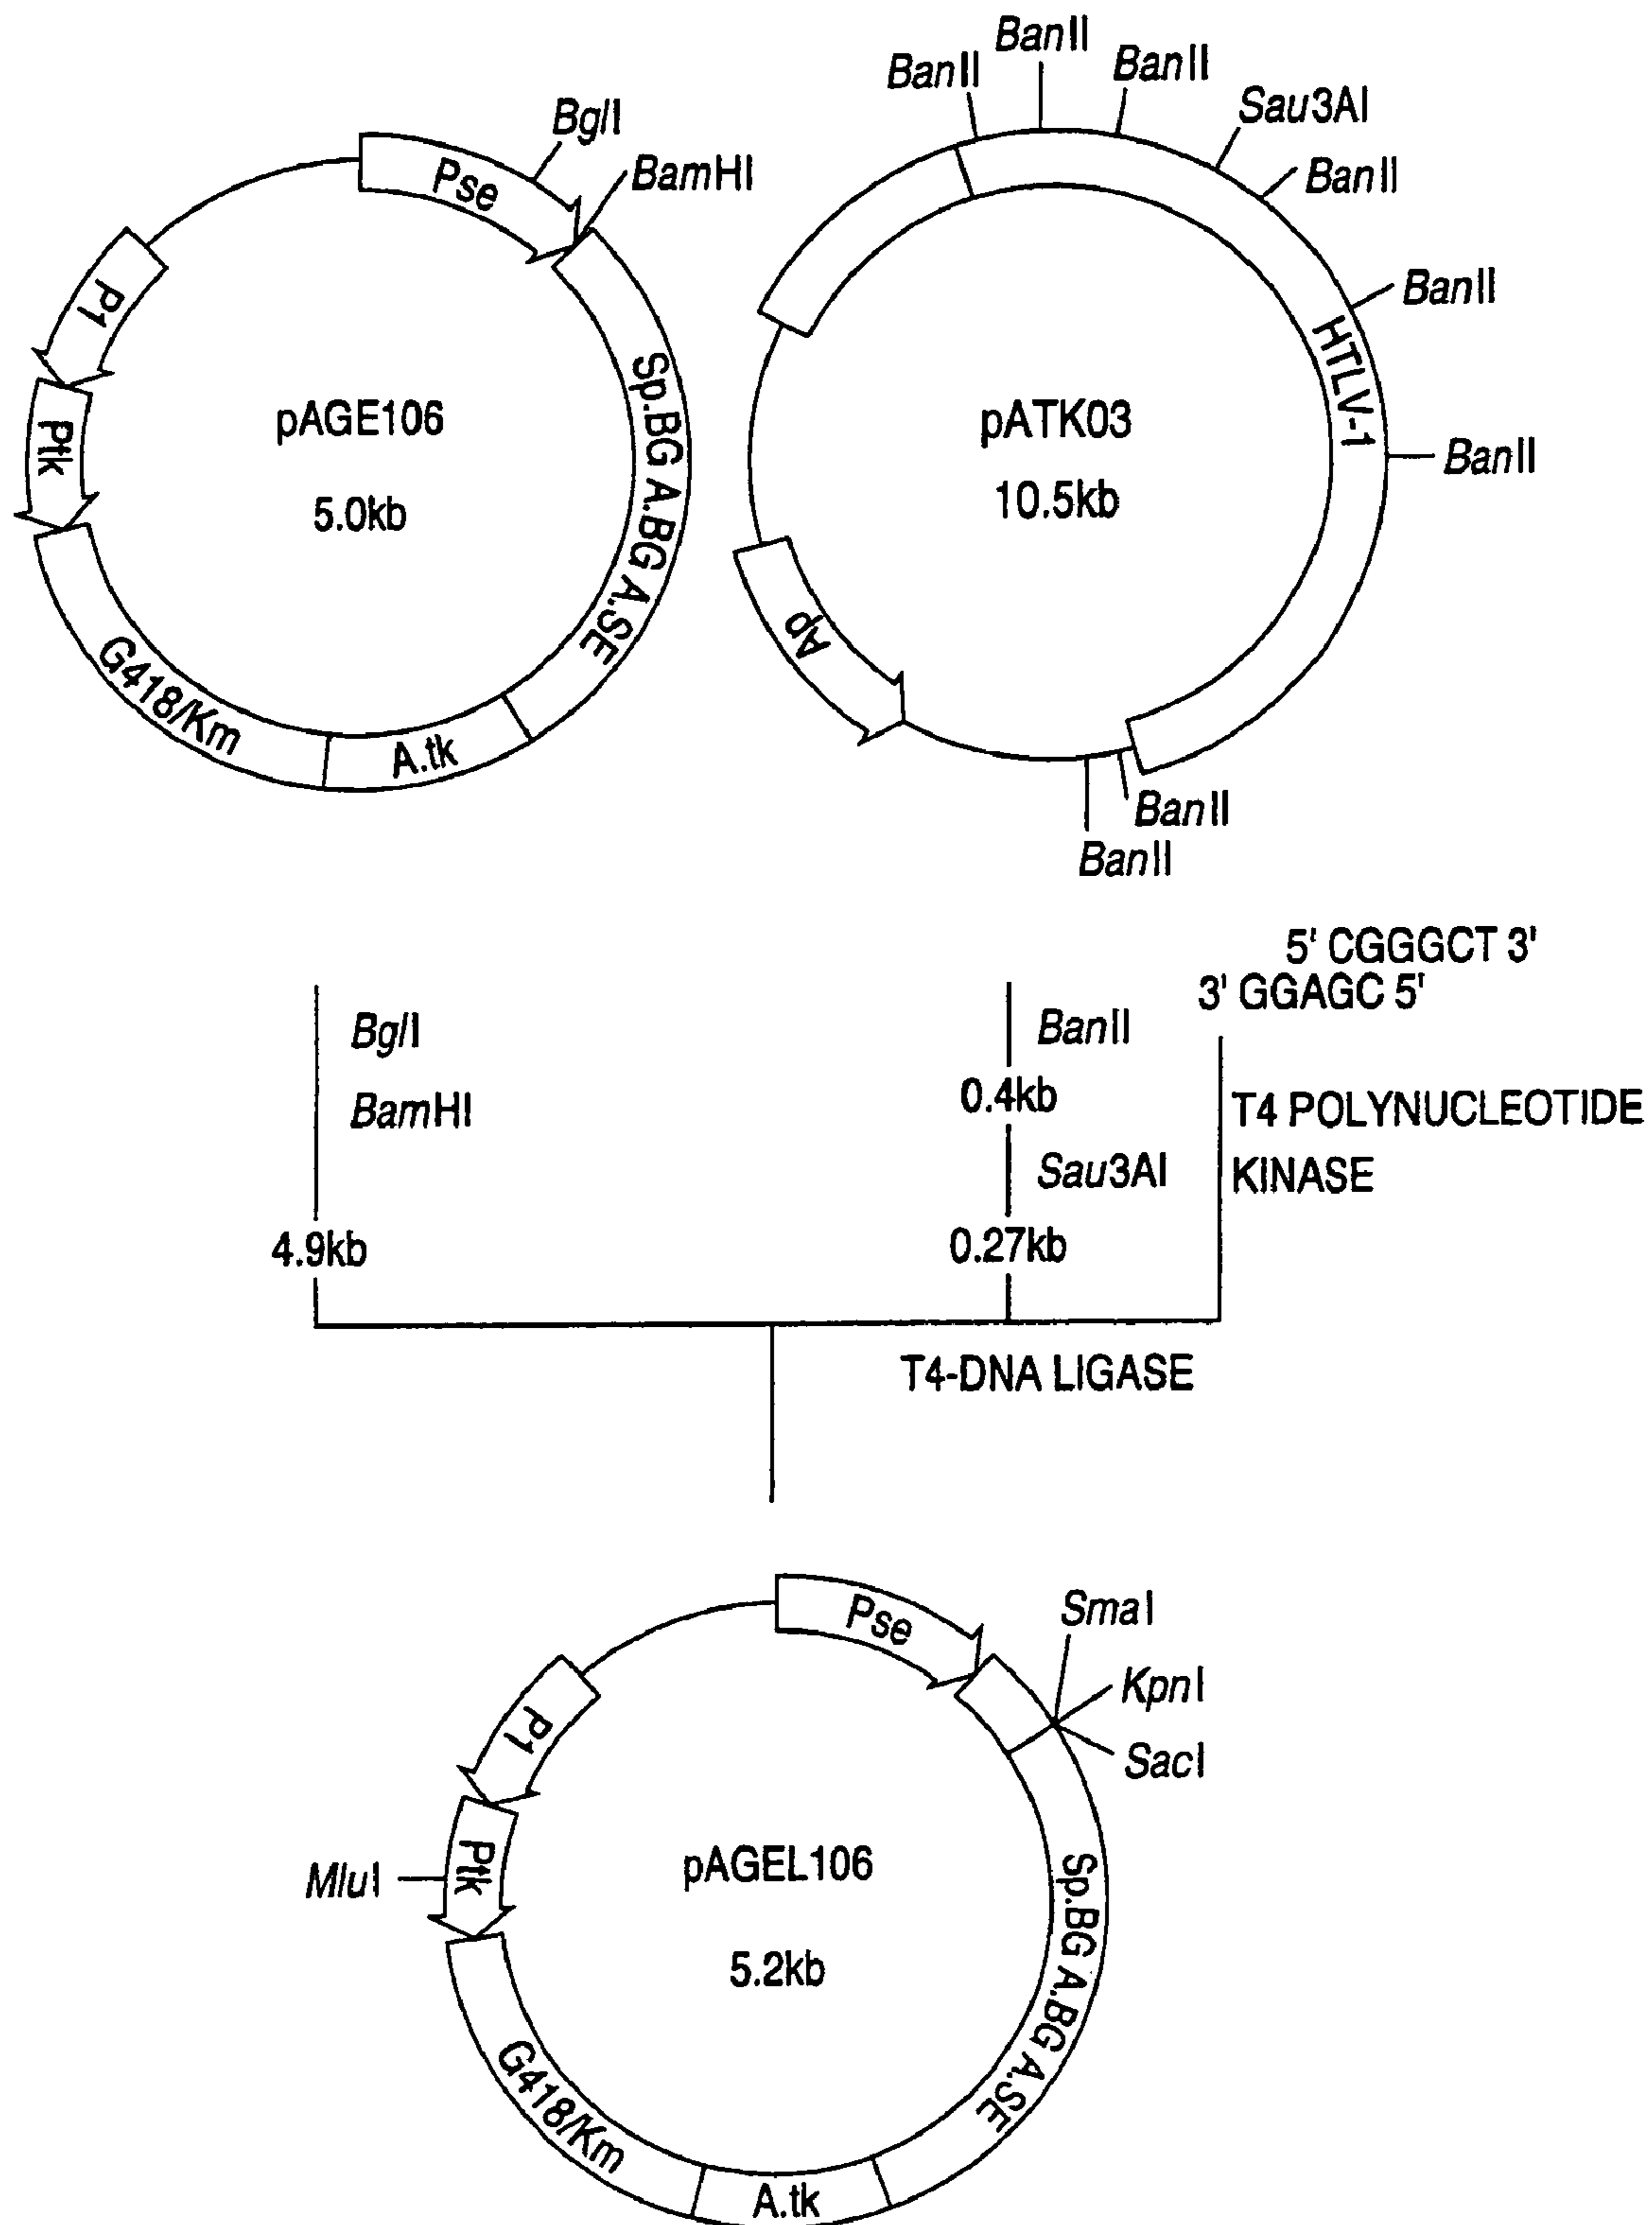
BglI
BamHI
Pse
P1
Ptk
pAGE106
5.0kb
Sp.BG A.BG A.SE
G418/Km
A.tk

BanII
BanII
BanII
Sau3AI
BanII
BanII
HTLV-1
BanII
pATK03
10.5kb
Ap
BanII
BanII

5' CGGGCT 3'
3' GGAGC 5'

BglI
BamHI
4.9kb

BanII
0.4kb
Sau3AI
0.27kb

T4 POLYNUCLEOTIDE KINASE

T4-DNA LIGASE

Pse
SmaI
KpnI
SacI
P1
Ptk
MluI
pAGEL106
5.2kb
Sp.BG A.BG A.SE
G418/Km
A.tk